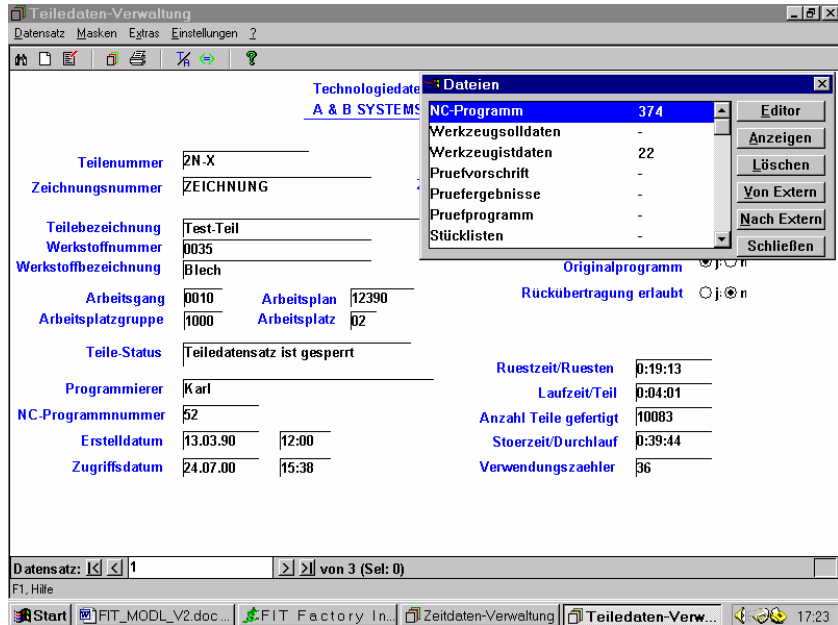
Teiledaten-Verwaltung

Datensatz Masken Extras Einstellungen ?

Technologiedate
A & B SYSTEMS

Dateien

| | |
|---|---|
| NC-Programm | 374 |
| Werkzeugsolldaten | - |
| Werkzeugistdaten | 22 |
| Pruefvorschrift | - |
| Pruefergebnisse | - |
| Pruefprogramm | - |
| Stücklisten | - |

Editor
Anzeigen
Löschen
Von Extern
Nach Extern
Schließen

Teilenummer 2N-X
Zeichnungsnummer ZEICHNUNG

Teilebezeichnung Test-Teil
Werkstoffnummer 0035
Werkstoffbezeichnung Blech

Originalprogramm j n

Arbeitsgang 0010 Arbeitsplan 12390
Arbeitsplatzgruppe 1000 Arbeitsplatz 02

Rückübertragung erlaubt j n

Teile-Status Teiledatensatz ist gesperrt

Ruestzeit/Ruesten 0:19:13
Programmierer Karl
Laufzeit/Teil 0:04:01
NC-Programmnummer 52
Anzahl Teile gefertigt 10083
Erstelldatum 13.03.90 12:00
Stoerzeit/Durchlauf 0:39:44
Zugriffsdatum 24.07.00 15:38
Verwendungszaehler 36

Datensatz: 1 von 3 (Sel: 0)

F1, Hilfe

Start FIT_MODL_V2.doc ... FIT Factory In... Zeitdaten-Verwaltung Teiledaten-Verw... 17:23